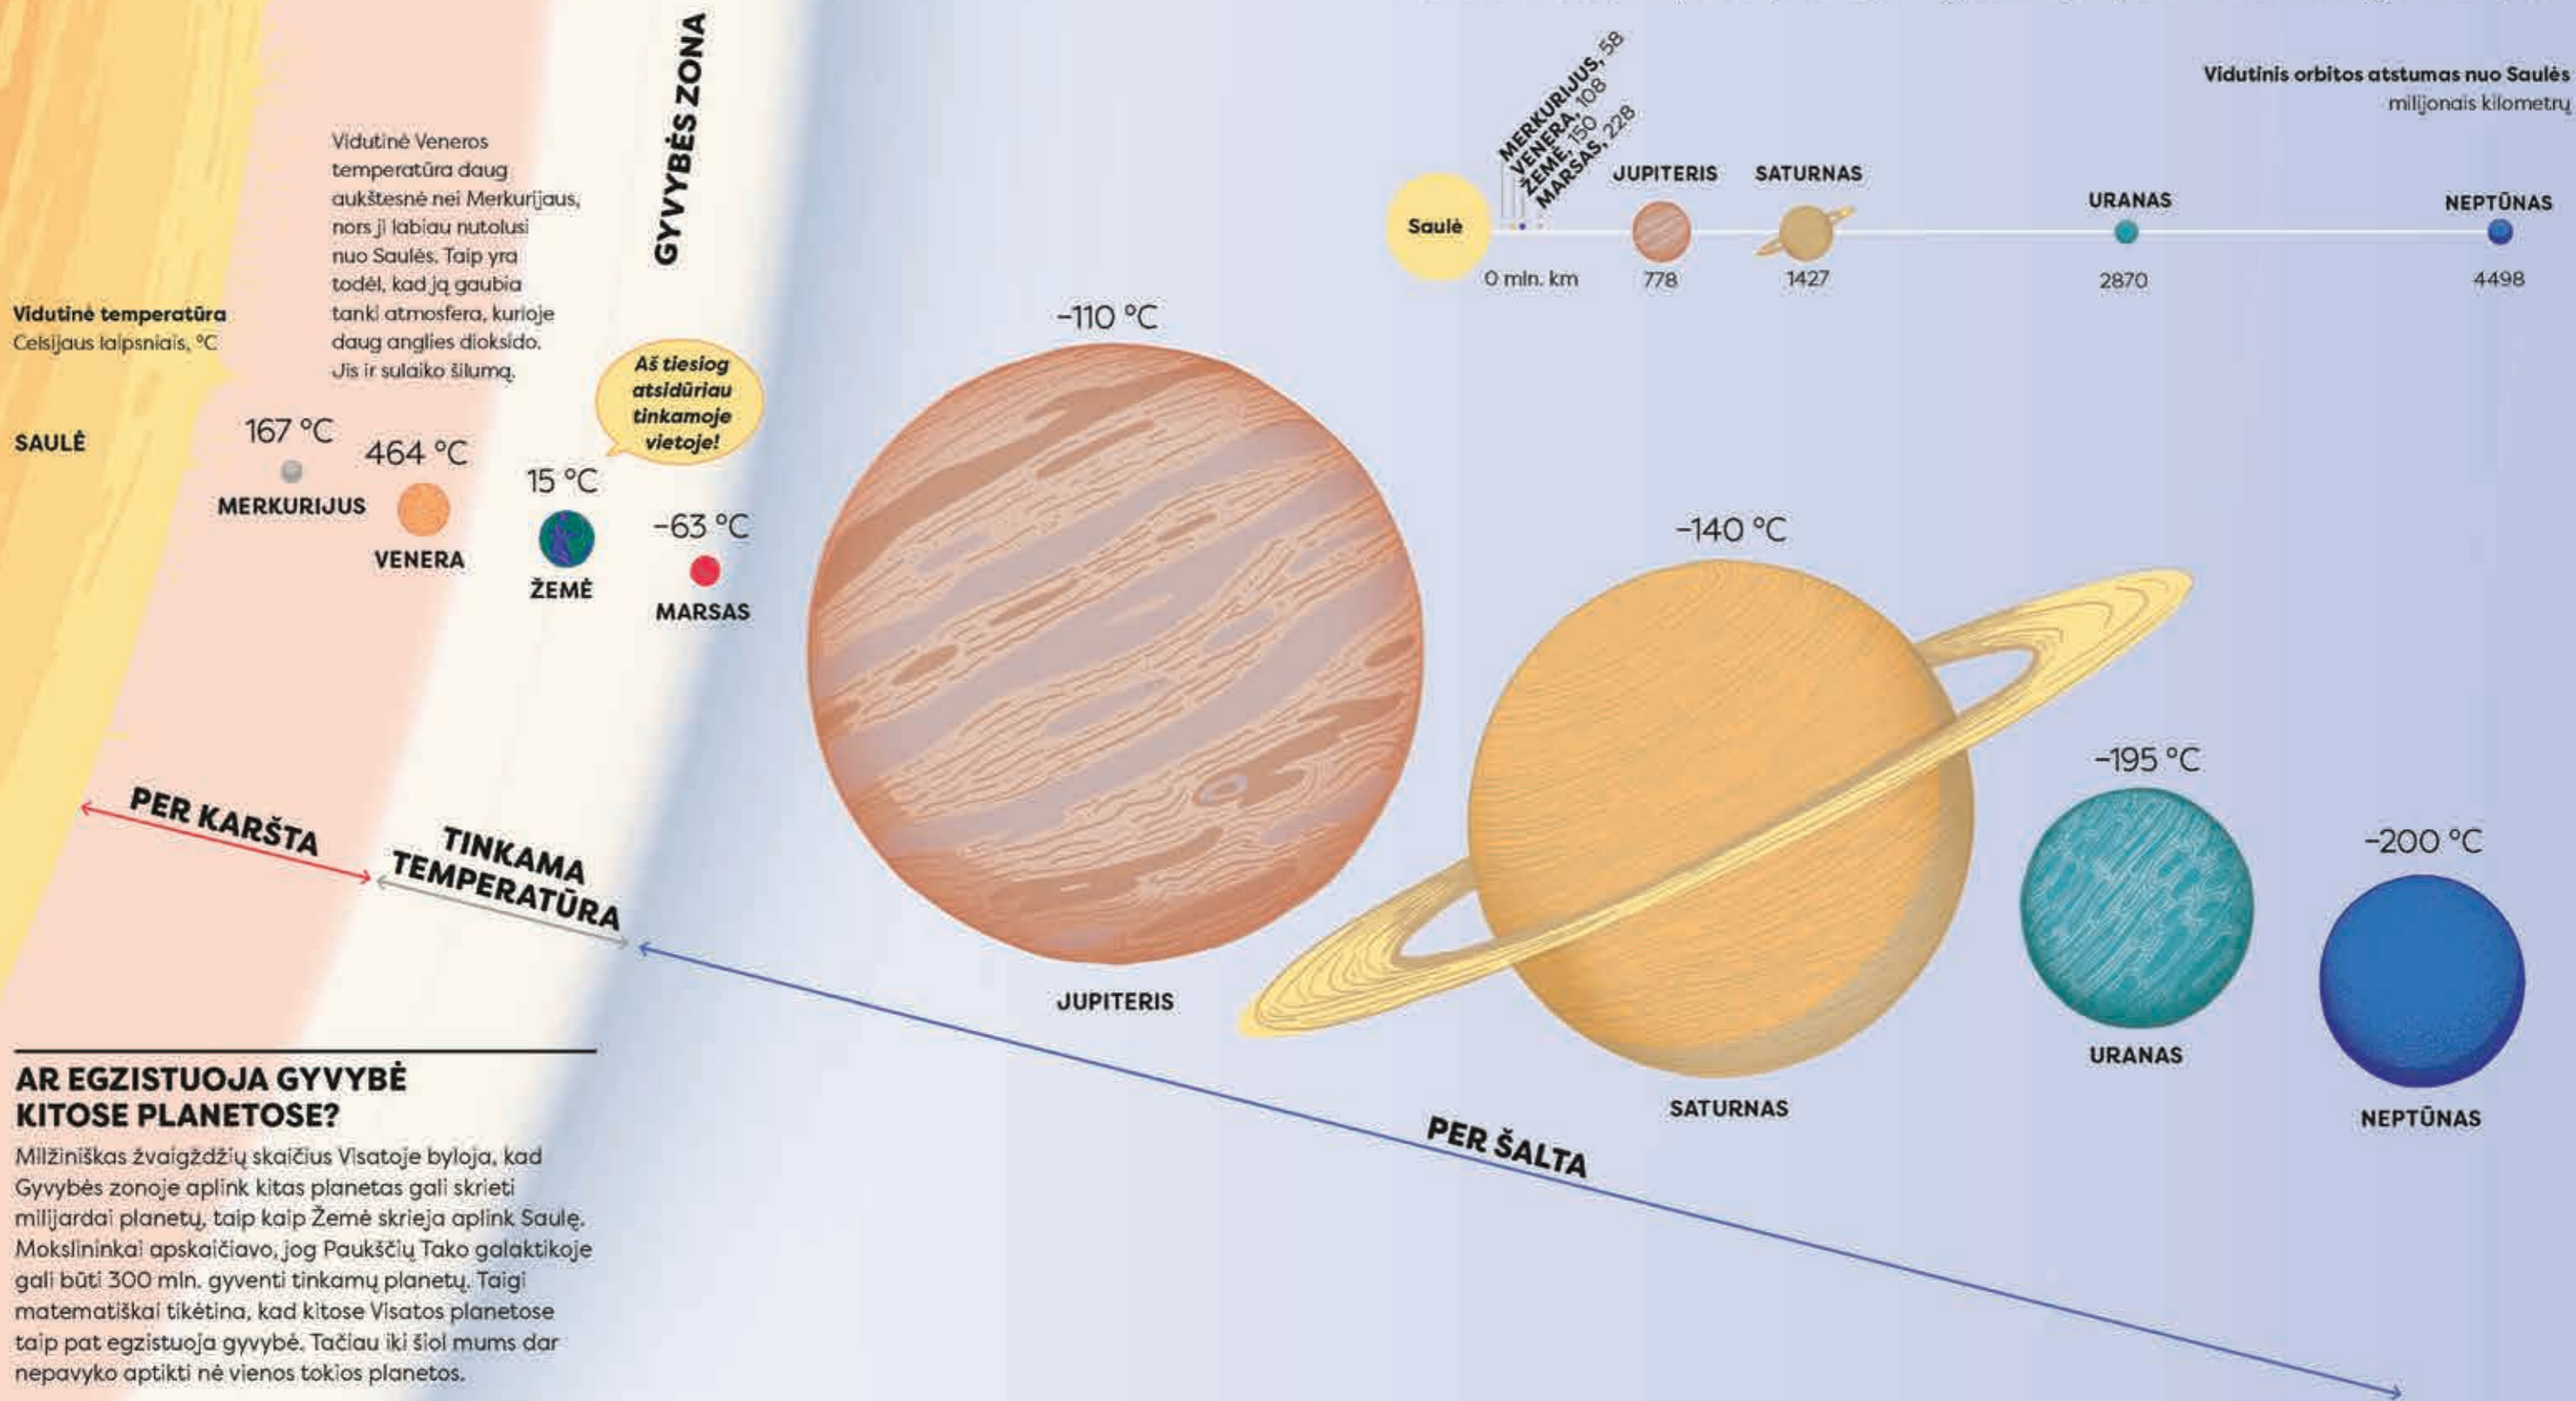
GYVYBĖS ZONA

Vidutinė Veneros temperatūra daug aukštesnė nei Merkurijaus, nors ji labiau nutolusi nuo Saulės. Taip yra todėl, kad ją gaubia tanki atmosfera, kurioje daug anglies dioksido. Jis ir sulaiko šilumą.

Vidutinis orbitos atstumas nuo Saulės
milijonais kilometrų

MERKURIJUS, 58
VENERA, 108
ŽEMĖ, 150
MARSAS, 228

Saulė
0 mln. km
JUPITERIS
778
SATURNAS
1427
URANAS
2870
NEPTŪNAS
4498

Vidutinė temperatūra
Celsijaus laipsniais, °C

SAULĖ

167 °C
MERKURIJUS
464 °C
VENERA
15 °C
ŽEMĖ
−63 °C
MARSAS

Aš tiesiog atsidūriau tinkamoje vietoje!

−110 °C
JUPITERIS
−140 °C
SATURNAS
−195 °C
URANAS
−200 °C
NEPTŪNAS

PER KARŠTA
TINKAMA TEMPERATŪRA
PER ŠALTA

AR EGZISTUOJA GYVYBĖ KITOSE PLANETOSE?
Milžiniškas žvaigždžių skaičius Visatoje byloja, kad Gyvybės zonoje aplink kitas planetas gali skrieti milijardai planetų, taip kaip Žemė skrieja aplink Saulę. Mokslininkai apskaičiavo, jog Paukščių Tako galaktikoje gali būti 300 mln. gyventi tinkamų planetų. Taigi matematiškai tikėtina, kad kitose Visatos planetose taip pat egzistuoja gyvybė. Tačiau iki šiol mums dar nepavyko aptikti nė vienos tokios planetos.